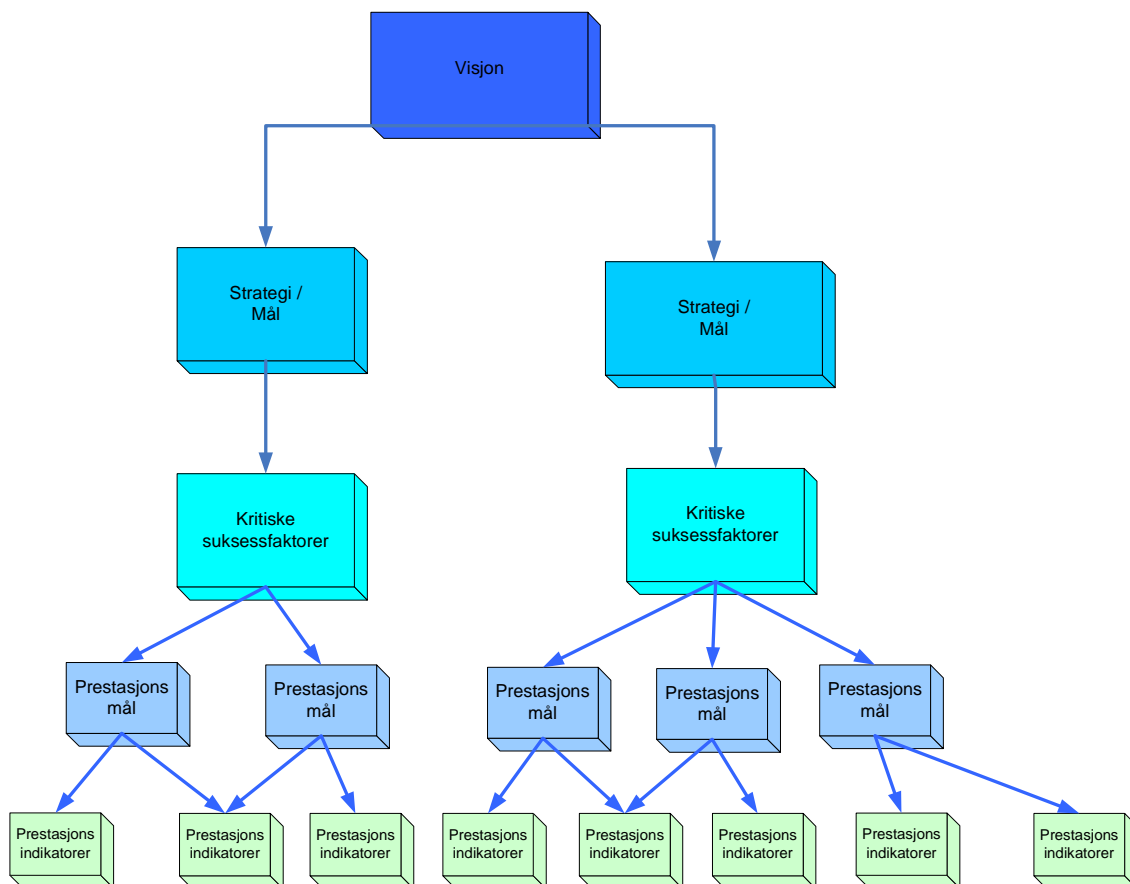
Visjon

Strategi / Mål

Strategi / Mål

Kritiske suksessfaktorer

Kritiske suksessfaktorer

Prestasjons mål

Prestasjons mål

Prestasjons mål

Prestasjons mål

Prestasjons mål

Prestasjons indikatorer

Prestasjons indikatorer

Prestasjons indikatorer

Prestasjons indikatorer

Prestasjons indikatorer

Prestasjons indikatorer

Prestasjons indikatorer

Prestasjons indikatorer